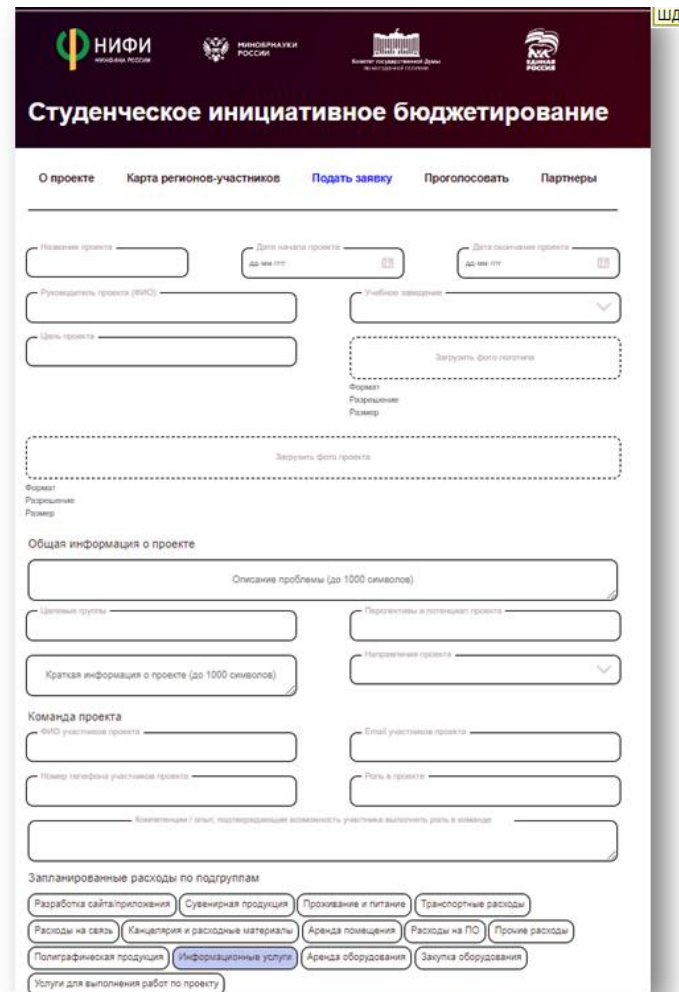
ШД

НИФИ МИНФИНА РОССИИ

МИНОБРНАУКИ РОССИИ

Комитет государственной Думы по молодёжной политике

ЕДИНАЯ РОССИЯ

Студенческое инициативное бюджетирование

О проекте Карта регионов-участников Подать заявку Проголосовать Партнеры

Название проекта

Дата начала проекта дд.мм.гггг

Дата окончания проекта дд.мм.гггг

Руководитель проекта (ФИО)

Учебное заведение

Цель проекта

Загрузить фото логотипа

Формат
Разрешение
Размер

Загрузить фото проекта

Формат
Разрешение
Размер

Общая информация о проекте

Описание проблемы (до 1000 символов)

Целевые группы

Перспективы и потенциал проекта

Краткая информация о проекте (до 1000 символов)

Направления проекта

Команда проекта

ФИО участников проекта

Email участников проекта

Номер телефона участников проекта

Роль в проекте

Компетенции / опыт, подтверждающие возможность участника выполнять роль в команде

Запланированные расходы по подгруппам

Разработка сайта/приложения | Сувенирная продукция | Проживание и питание | Транспортные расходы | Расходы на связь | Канцелярия и расходные материалы | Аренда помещения | Расходы на ПО | Прочие расходы | Полиграфическая продукция | Информационные услуги | Аренда оборудования | Закупка оборудования | Услуги для выполнения работ по проекту